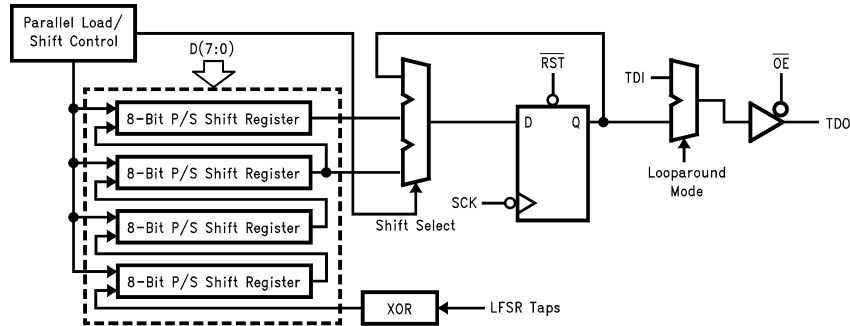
Parallel Load/ Shift Control

D(7:0)

8-Bit P/S Shift Register

8-Bit P/S Shift Register

8-Bit P/S Shift Register

8-Bit P/S Shift Register

XOR

LFSR Taps

Shift Select

$\overline{RST}$

D

Q

SCK

TDI

Looparound Mode

$\overline{OE}$

TDO